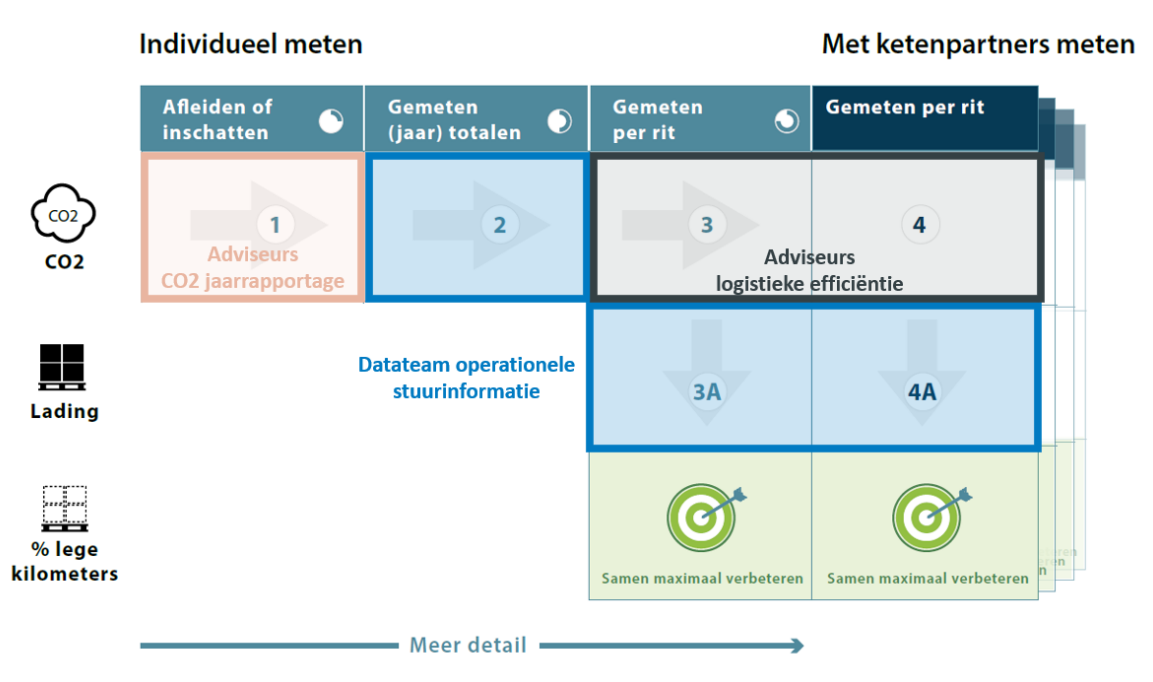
Individueel meten

Met ketenpartners meten

Afleiden of inschatten

Gemeten (jaar) totalen

Gemeten per rit

Gemeten per rit

CO2

CO2

Lading

% lege kilometers

1

Adviseurs CO2 jaarrapportage

2

3

4

Adviseurs logistieke efficiëntie

Datateam operationele stuurinformatie

3A

4A

Samen maximaal verbeteren

Samen maximaal verbeteren

Meer detail